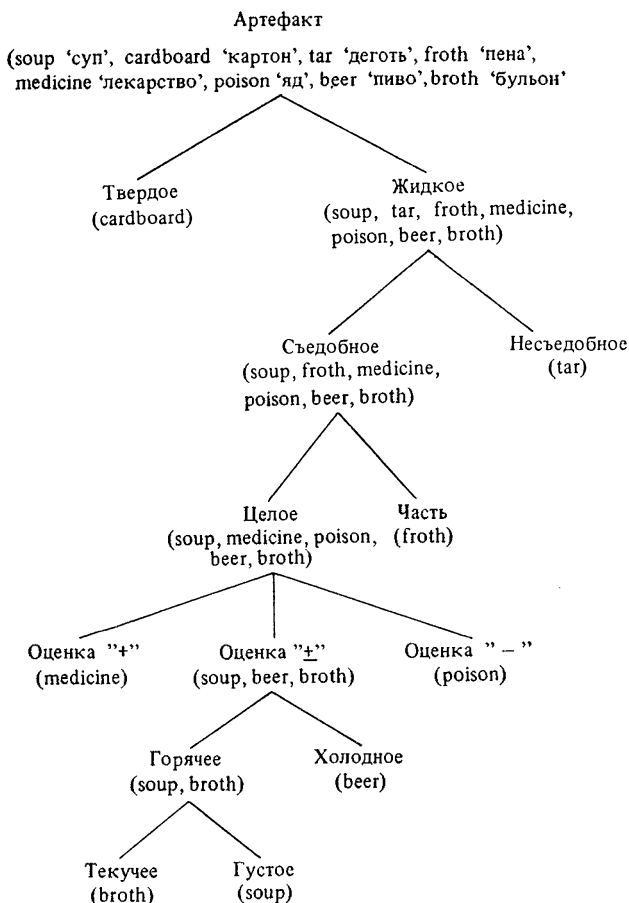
Артефакт

(soup 'суп', cardboard 'картон', tar 'деготь', froth 'пена', medicine 'лекарство', poison 'яд', beer 'пиво', broth 'бульон'

Твердое (cardboard)

Жидкое (soup, tar, froth, medicine, poison, beer, broth)

Съедобное (soup, froth, medicine, poison, beer, broth)

Несъедобное (tar)

Целое (soup, medicine, poison, beer, broth)

Часть (froth)

Оценка "+" (medicine)

Оценка "$\pm$" (soup, beer, broth)

Оценка " – " (poison)

Горячее (soup, broth)

Холодное (beer)

Текучее (broth)

Густое (soup)